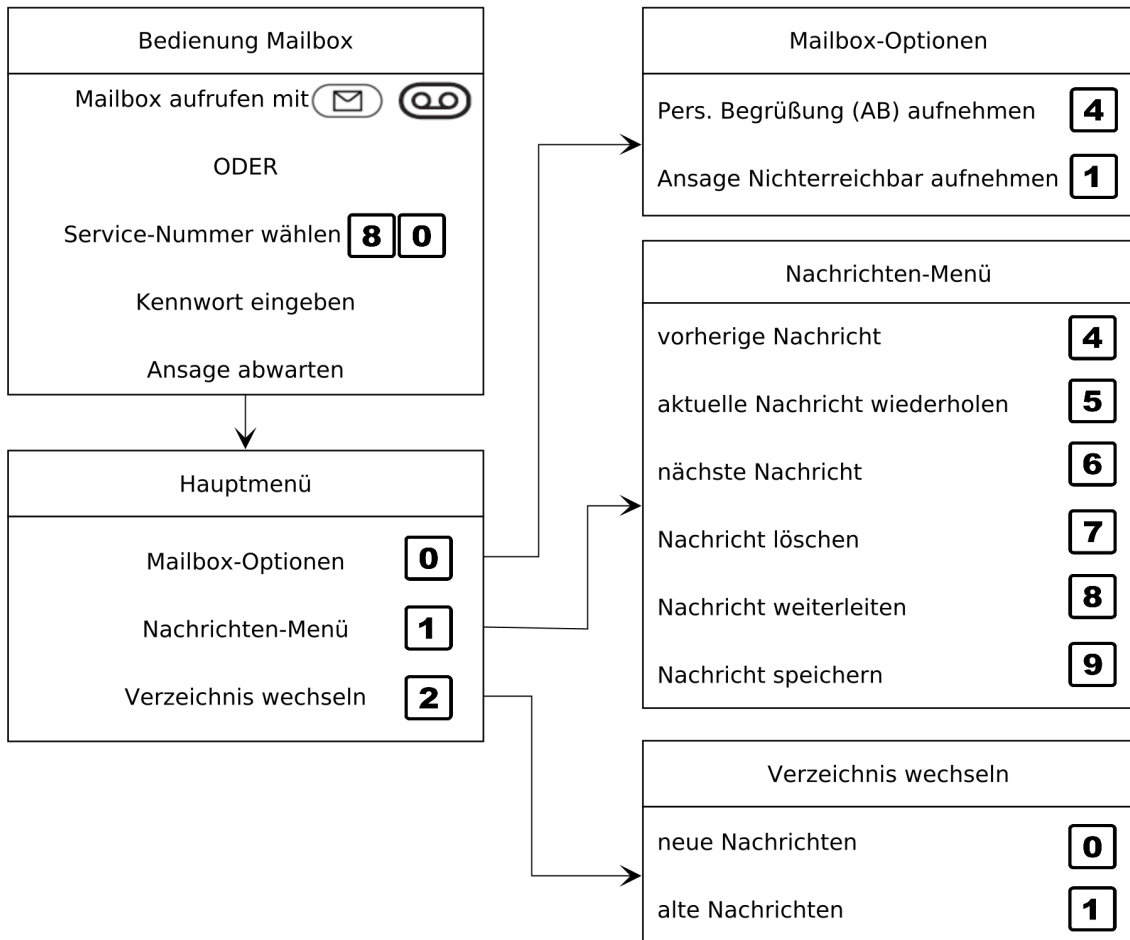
Bedienung Mailbox

Mailbox aufrufen mit

ODER

Service-Nummer wählen 8 0

Kennwort eingeben

Ansage abwarten

Hauptmenü

Mailbox-Optionen 0

Nachrichten-Menü 1

Verzeichnis wechseln 2

Mailbox-Optionen

Pers. Begrüßung (AB) aufnehmen 4

Ansage Nichterreichbar aufnehmen 1

Nachrichten-Menü

vorherige Nachricht 4

aktuelle Nachricht wiederholen 5

nächste Nachricht 6

Nachricht löschen 7

Nachricht weiterleiten 8

Nachricht speichern 9

Verzeichnis wechseln

neue Nachrichten 0

alte Nachrichten 1